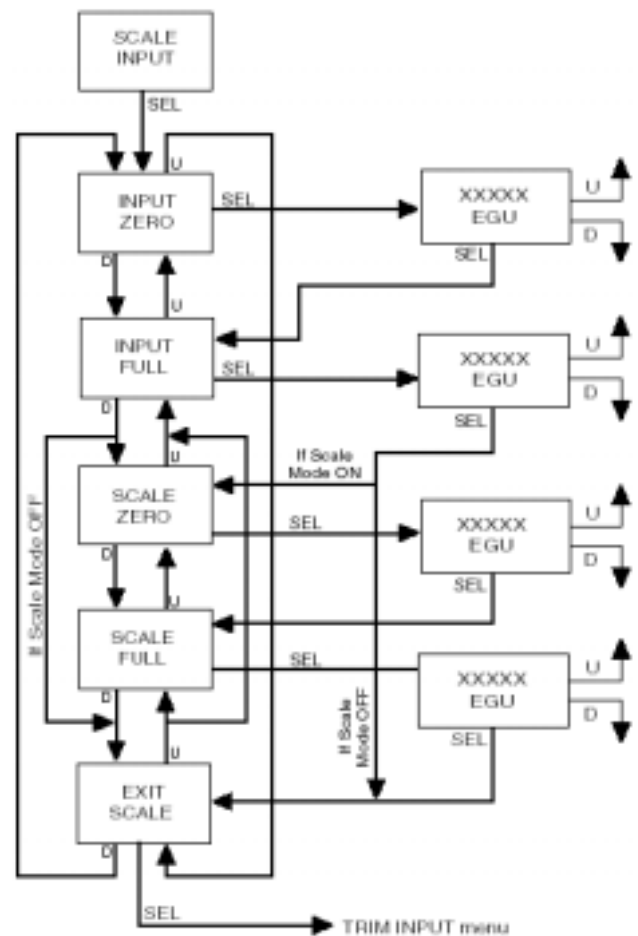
SCALE INPUT

SEL

U

INPUT ZERO

SEL

XXXXX EGU

U

D

SEL

D

U

INPUT FULL

SEL

XXXXX EGU

U

D

SEL

D

U

If Scale Mode ON

SCALE ZERO

SEL

XXXXX EGU

U

D

SEL

If Scale Mode OFF

D

U

SCALE FULL

SEL

XXXXX EGU

U

D

If Scale Mode OFF

SEL

D

U

EXIT SCALE

D

SEL

TRIM INPUT menu